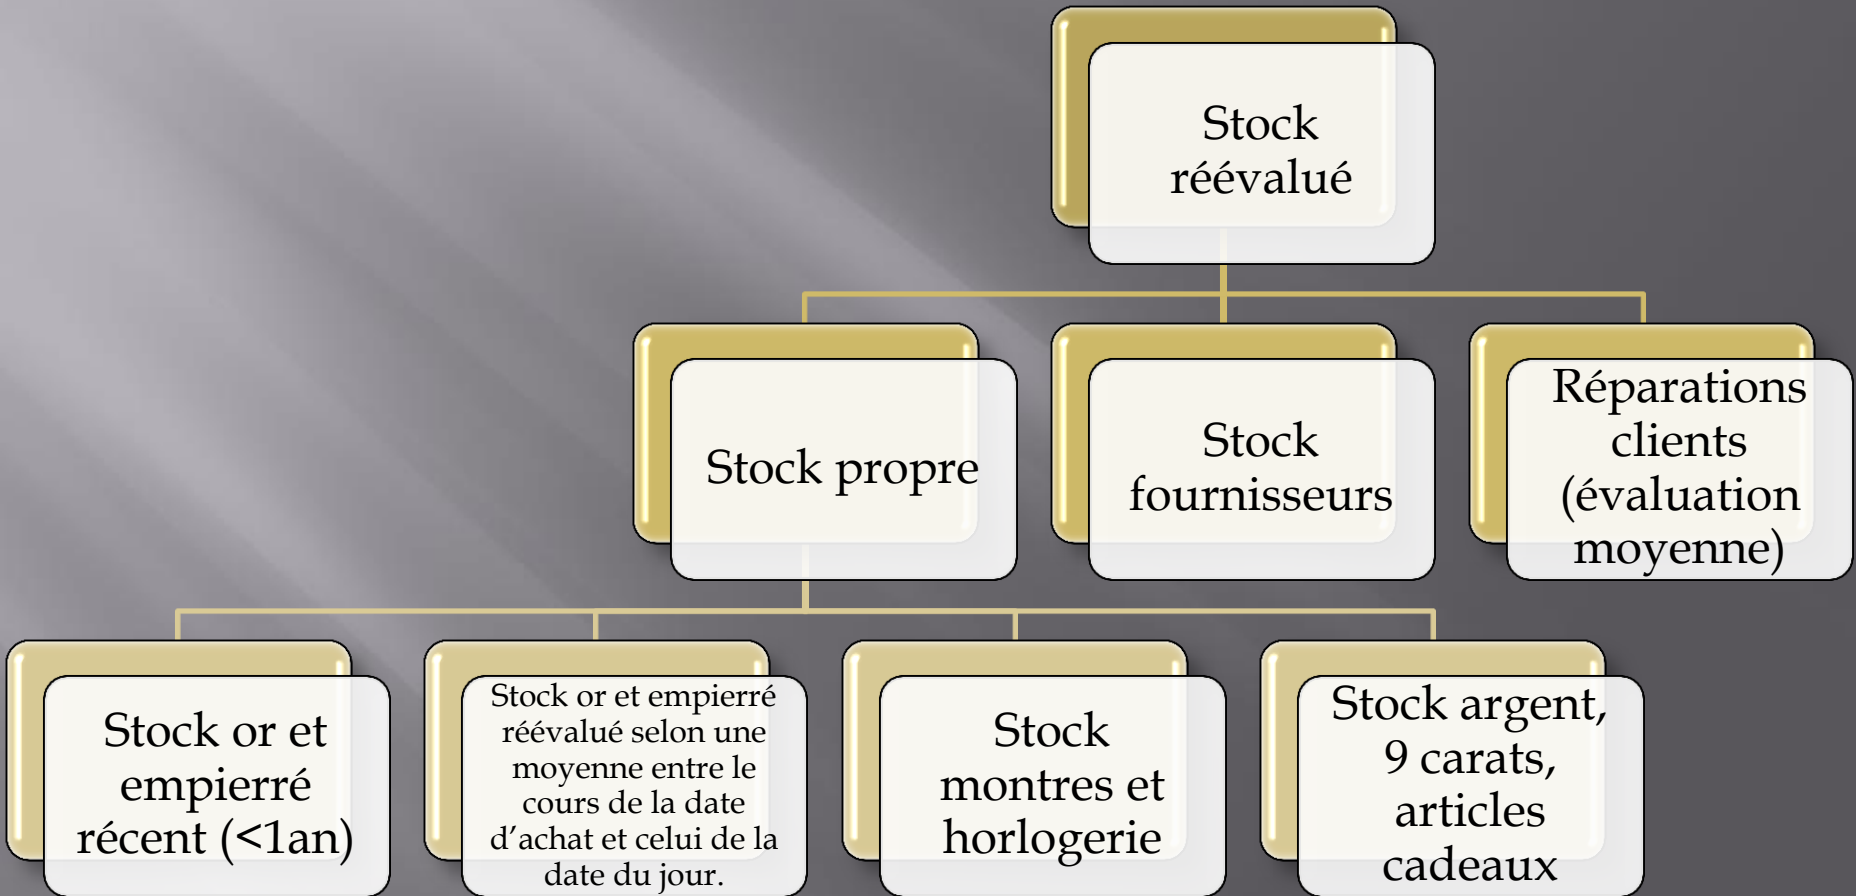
Stock réévalué

Stock propre

Stock fournisseurs

Réparations clients (évaluation moyenne)

Stock or et empierré récent (<1an)

Stock or et empierré réévalué selon une moyenne entre le cours de la date d'achat et celui de la date du jour.

Stock montres et horlogerie

Stock argent, 9 carats, articles cadeaux